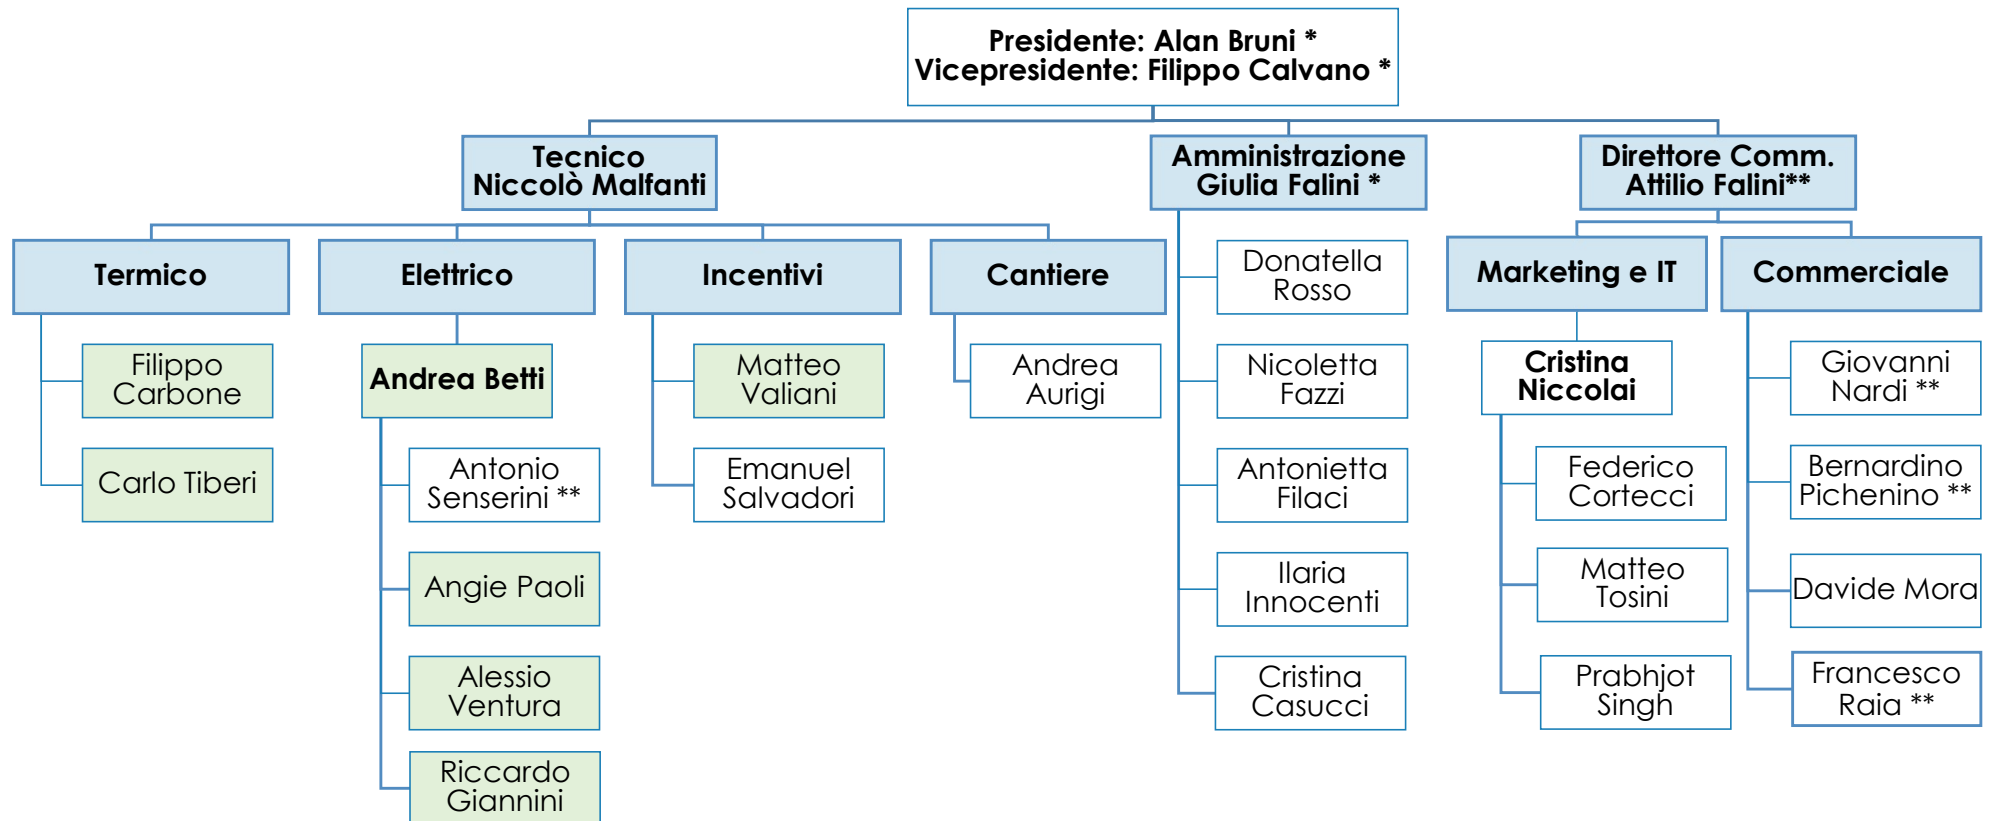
Presidente: Alan Bruni *
Vicepresidente: Filippo Calvano *

Tecnico
Niccolò Malfanti

Amministrazione
Giulia Falini *

Direttore Comm.
Attilio Falini**

Termico

Filippo Carbone

Carlo Tiberi

Elettrico

Andrea Betti

Antonio Senserini **

Angie Paoli

Alessio Ventura

Riccardo Giannini

Incentivi

Matteo Valiani

Emanuel Salvadori

Cantiere

Andrea Aurigi

Donatella Rosso

Nicoletta Fazzi

Antonietta Filaci

Ilaria Innocenti

Cristina Casucci

Marketing e IT

Cristina Niccolai

Federico Cortecci

Matteo Tosini

Prabhjot Singh

Commerciale

Giovanni Nardi **

Bernardino Pichenino **

Davide Mora

Francesco Raia **